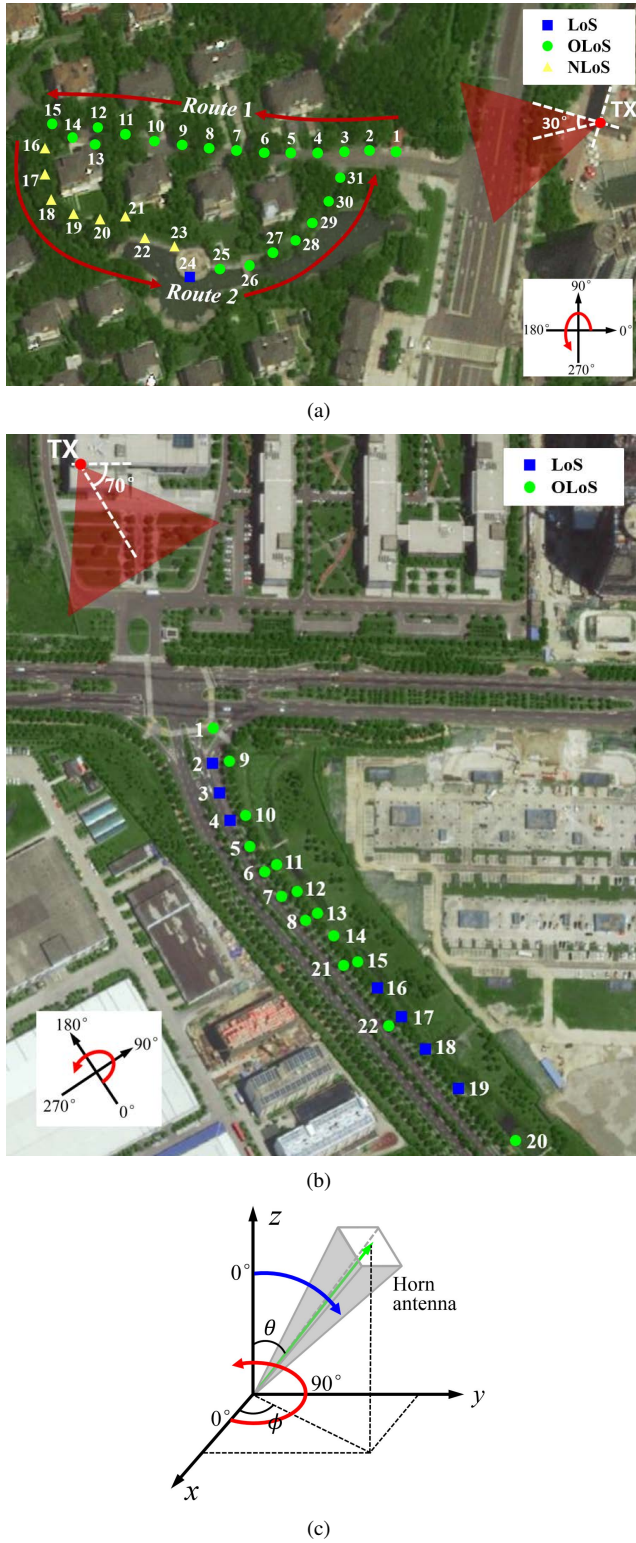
LoS
OLoS
NLoS
Route 1
30°
TX
15 14 12 11 10 9 8 7 6 5 4 3 2 1
16 13
17
18 19 20 21
31
30
29
27 28
22 23
24 25 26
Route 2
90°
180° 0°
270°

(a)

TX
70°
LoS
OLoS
1
2 9
3
4 10
5
6 11
7 12
8 13
14
21 15
16
22 17
18
19
20
180°
90°
270°
0°

(b)

$z$
$0^{\circ}$
Horn antenna
$\theta$
$90^{\circ}$
$y$
$0^{\circ}$
$\phi$
$x$

(c)